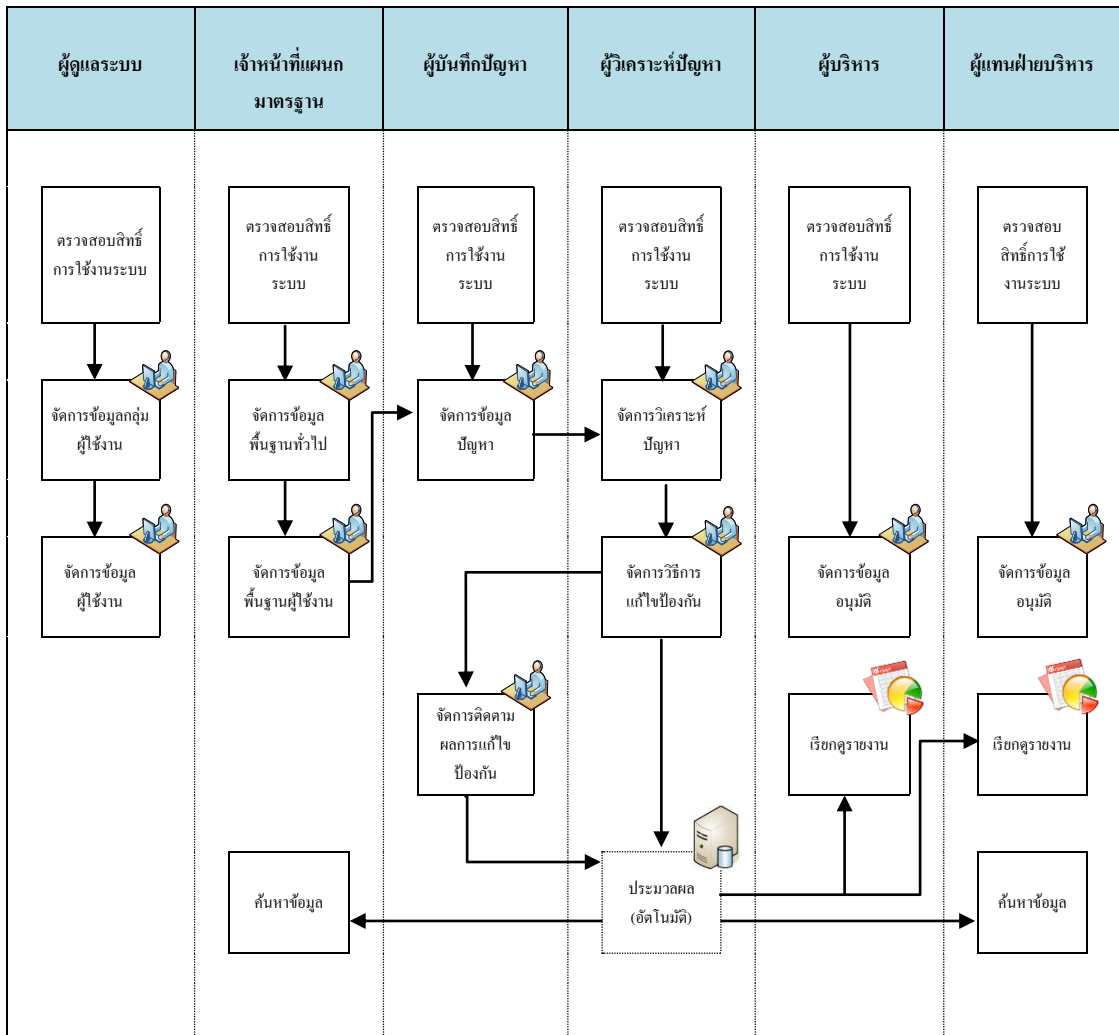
| ผู้ดูแลระบบ | เจ้าหน้าที่แผนกมาตรฐาน | ผู้บันทึกปัญหา | ผู้วิเคราะห์ปัญหา | ผู้บริหาร | ผู้แทนฝ่ายบริหาร |
|---|---|---|---|---|---|

ตรวจสอบสิทธิ์การใช้งานระบบ

จัดการข้อมูลกลุ่มผู้ใช้งาน

จัดการข้อมูลผู้ใช้งาน

ตรวจสอบสิทธิ์การใช้งานระบบ

จัดการข้อมูลพื้นฐานทั่วไป

จัดการข้อมูลพื้นฐานผู้ใช้งาน

ค้นหาข้อมูล

ตรวจสอบสิทธิ์การใช้งานระบบ

จัดการข้อมูลปัญหา

จัดการติดตามผลการแก้ไขป้องกัน

ตรวจสอบสิทธิ์การใช้งานระบบ

จัดการวิเคราะห์ปัญหา

จัดการวิธีการแก้ไขป้องกัน

ประมวลผล (อัตโนมัติ)

ตรวจสอบสิทธิ์การใช้งานระบบ

จัดการข้อมูลอนุมัติ

เรียกดูรายงาน

ตรวจสอบสิทธิ์การใช้งานระบบ

จัดการข้อมูลอนุมัติ

เรียกดูรายงาน

ค้นหาข้อมูล